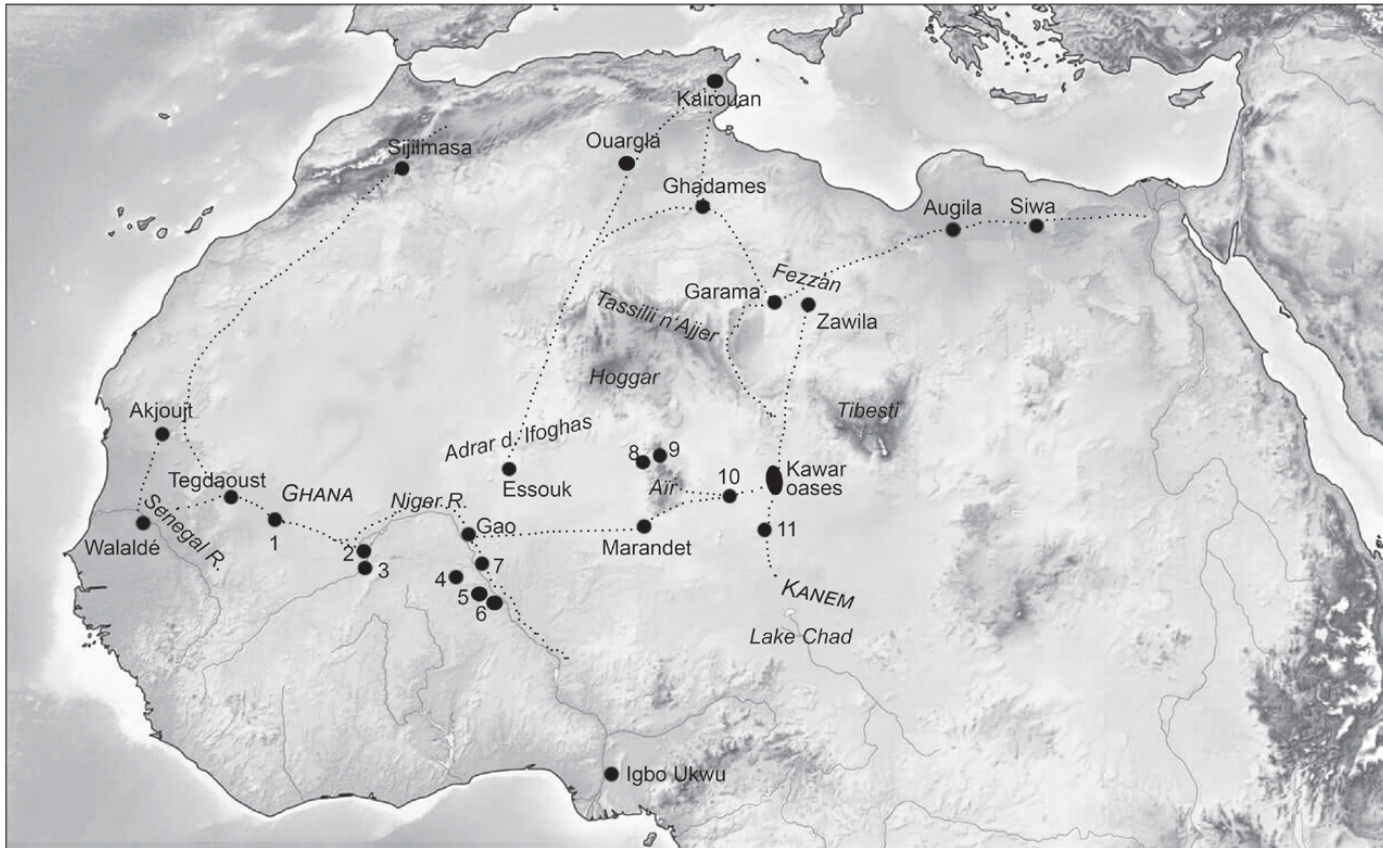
Kairouan
Sijilmasa
Ouargla
Ghadames
Augila
Siwa
Fezzan
Garama
Zawila
Tassilii n'Ajjer
Hoggar
Tibesti
Akjoujt
Adrar d. Ifoghas
8
9
Kawar oases
10
Essouk
Aïr
Tegdaoust
GHANA
Niger R.
Senegal R.
Gao
Marandet
11
Walaldé
1
2
3
7
4
5
6
KANEM
Lake Chad
Igbo Ukwu